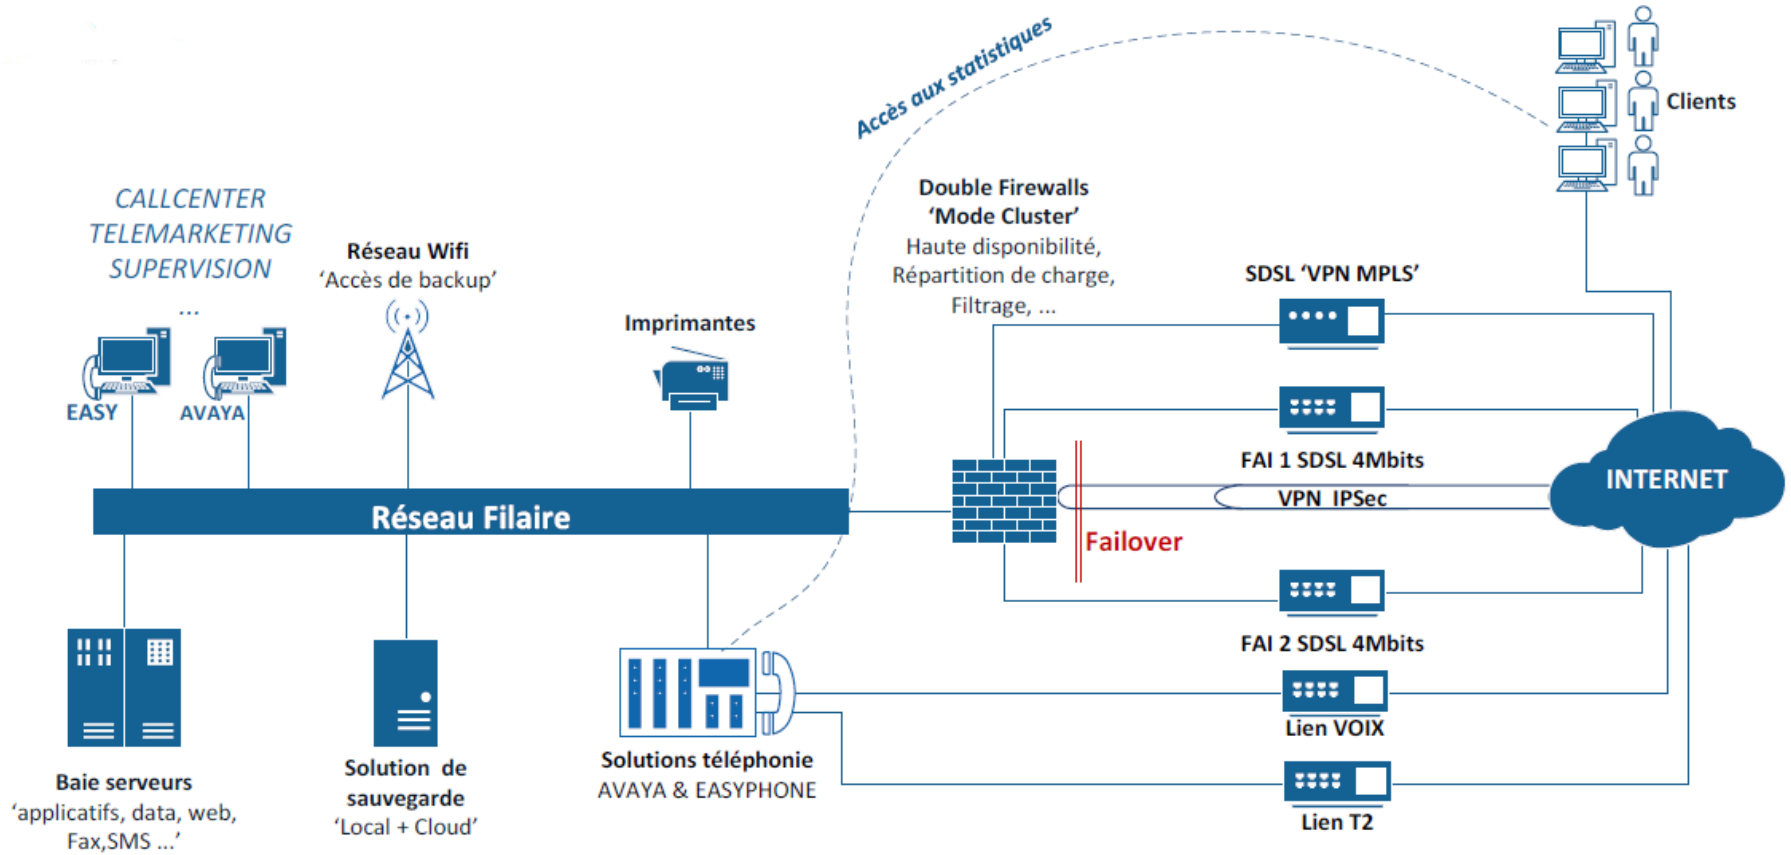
Accès aux statistiques

Clients

CALLCENTER
TELEMARKETING
SUPERVISION
...

EASY
AVAYA

Réseau Wifi
'Accès de backup'

Imprimantes

Double Firewalls
'Mode Cluster'
Haute disponibilité,
Répartition de charge,
Filtrage, ...

SDSL 'VPN MPLS'

FAI 1 SDSL 4Mbits

VPN IPSec

INTERNET

Réseau Filaire

Failover

FAI 2 SDSL 4Mbits

Lien VOIX

Lien T2

Baie serveurs
'applicatifs, data, web, Fax,SMS ...'

Solution de sauvegarde
'Local + Cloud'

Solutions téléphonie
AVAYA & EASYPHONE